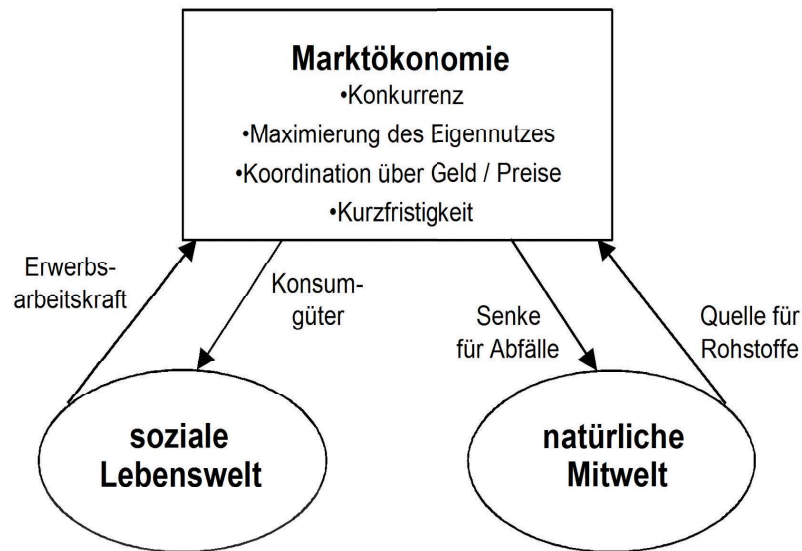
Marktökonomie
•Konkurrenz
•Maximierung des Eigennutzes
•Koordination über Geld / Preise
•Kurzfristigkeit

Erwerbsarbeitskraft

Konsumgüter

Senke für Abfälle

Quelle für Rohstoffe

soziale Lebenswelt

natürliche Mitwelt